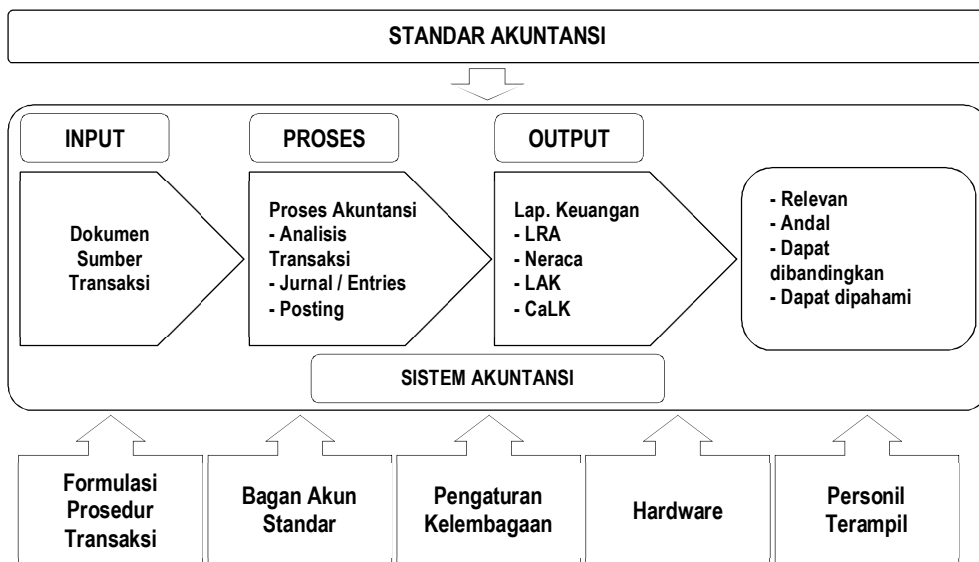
STANDAR AKUNTANSI

INPUT

PROSES

OUTPUT

Dokumen Sumber Transaksi

Proses Akuntansi
- Analisis Transaksi
- Jurnal / Entries
- Posting

Lap. Keuangan
- LRA
- Neraca
- LAK
- CaLK

- Relevan
- Andal
- Dapat dibandingkan
- Dapat dipahami

SISTEM AKUNTANSI

Formulasi Prosedur Transaksi

Bagan Akun Standar

Pengaturan Kelembagaan

Hardware

Personil Terampil